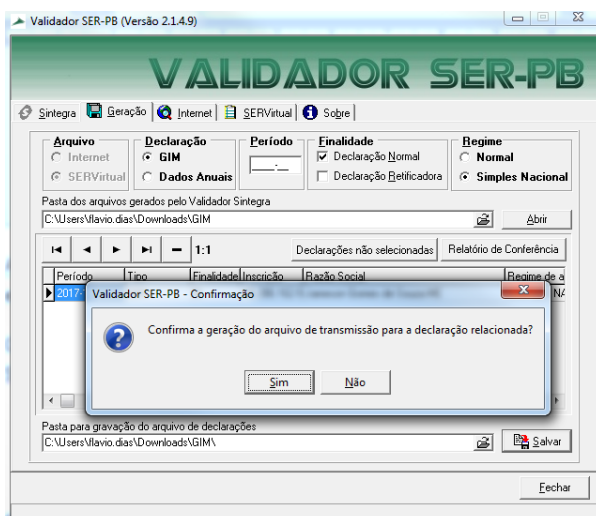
Validador SER-PB (Versão 2.1.4.9)

VALIDADOR SER-PB

Sintegra | Geração | Internet | SERVirtual | Sobre

Arquivo
Internet
SERVirtual

Declaração
GIM
Dados Anuais

Período
__/__

Finalidade
Declaração Normal
Declaração Retificadora

Regime
Normal
Simples Nacional

Pasta dos arquivos gerados pelo Validador Sintegra
C:\Users\flavio.dias\Downloads\GIM

Abrir

1:1

Declarações não selecionadas

Relatório de Conferência

| Período | Tipo | Finalidade | Inscrição | Razão Social | Regime de a |
|---|---|---|---|---|---|
| 2017- | | | | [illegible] | NA |

Validador SER-PB - Confirmação

Confirma a geração do arquivo de transmissão para a declaração relacionada?

Sim

Não

Pasta para gravação do arquivo de declarações
C:\Users\flavio.dias\Downloads\GIM\

Salvar

Fechar